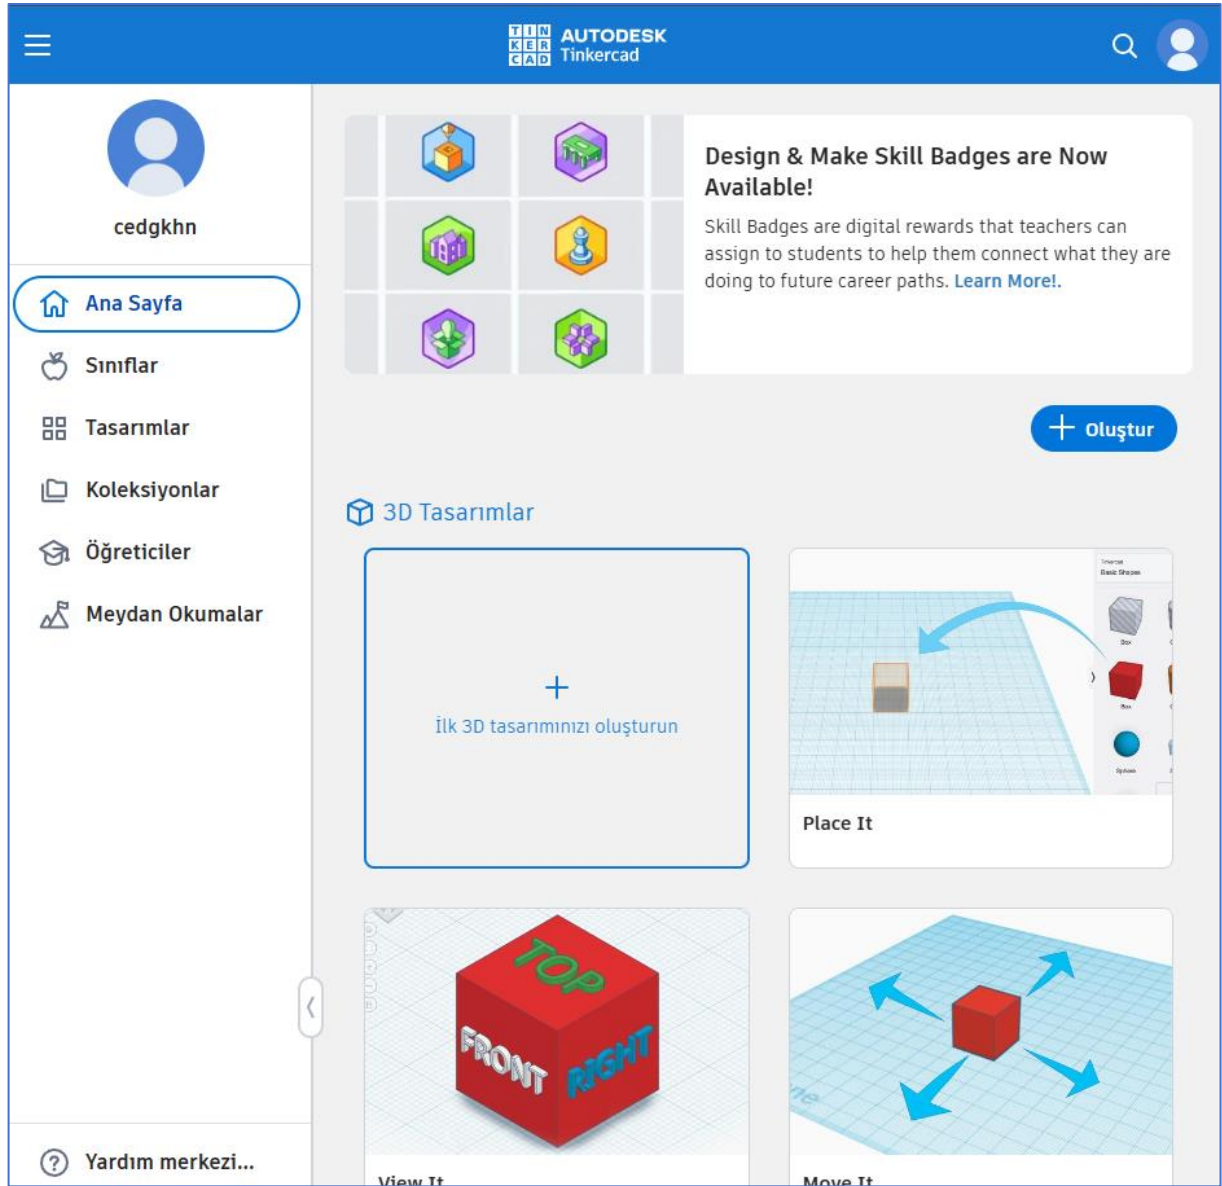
TIN
KER
CAD
AUTODESK
Tinkercad

cedgkhn

Ana Sayfa

Sınıflar

Tasarımlar

Koleksiyonlar

Öğreticiler

Meydan Okumalar

Yardım merkezi...

Design & Make Skill Badges are Now Available!

Skill Badges are digital rewards that teachers can assign to students to help them connect what they are doing to future career paths. Learn More!.

Oluştur

3D Tasarımlar

+

İlk 3D tasarımınızı oluşturun

Place It

TOP
FRONT
RIGHT

View It

Move It